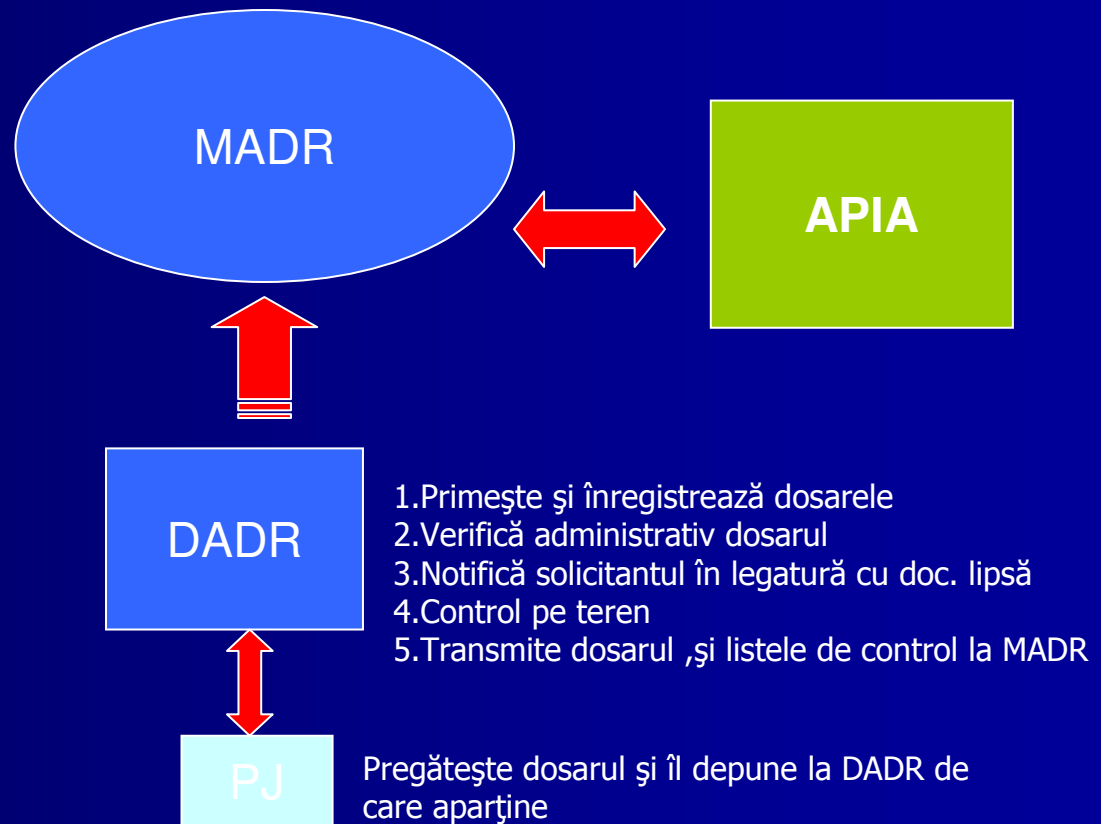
MADR

APIA

DADR

1.Primeşte şi înregistrează dosarele
2.Verifică administrativ dosarul
3.Notifică solicitantul în legatură cu doc. lipsă
4.Control pe teren
5.Transmite dosarul ,şi listele de control la MADR

PJ

Pregăteşte dosarul şi îl depune la DADR de care aparţine